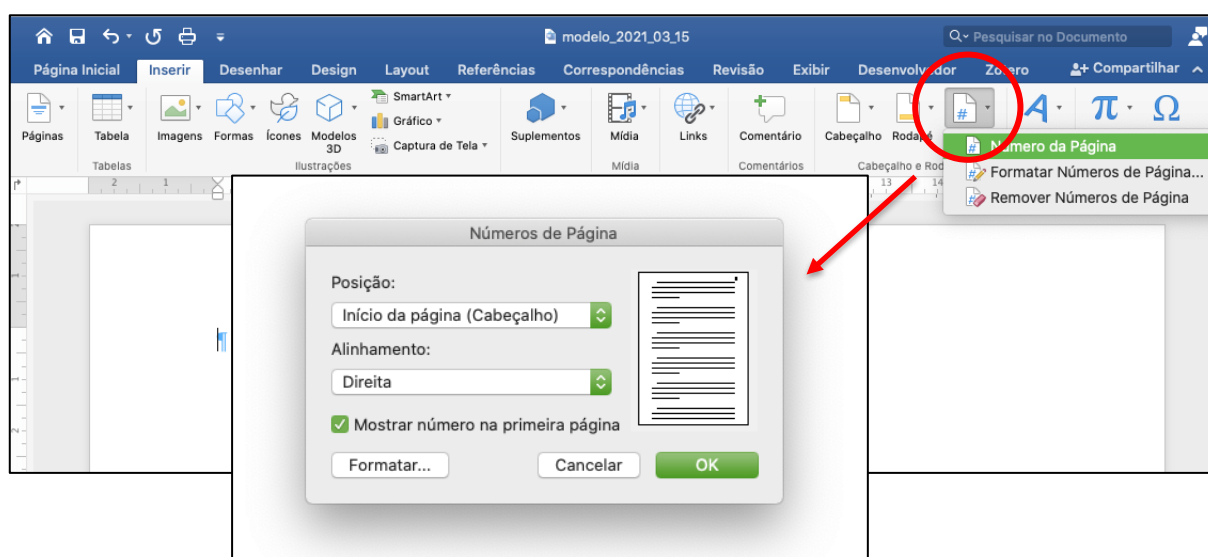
modelo_2021_03_15
Pesquisar no Documento
Página Inicial Inserir Desenhar Design Layout Referências Correspondências Revisão Exibir Desenvolvedor Zotero
Compartilhar
Páginas Tabela Imagens Formas Ícones Modelos 3D SmartArt Gráfico Captura de Tela Suplementos Mídia Links Comentário Cabeçalho Rodapé
Tabelas Ilustrações Mídia Comentários Cabeçalho e Rod
Número da Página
Formatar Números de Página...
Remover Números de Página

Números de Página
Posição:
Início da página (Cabeçalho)
Alinhamento:
Direita
Mostrar número na primeira página
Formatar...
Cancelar
OK